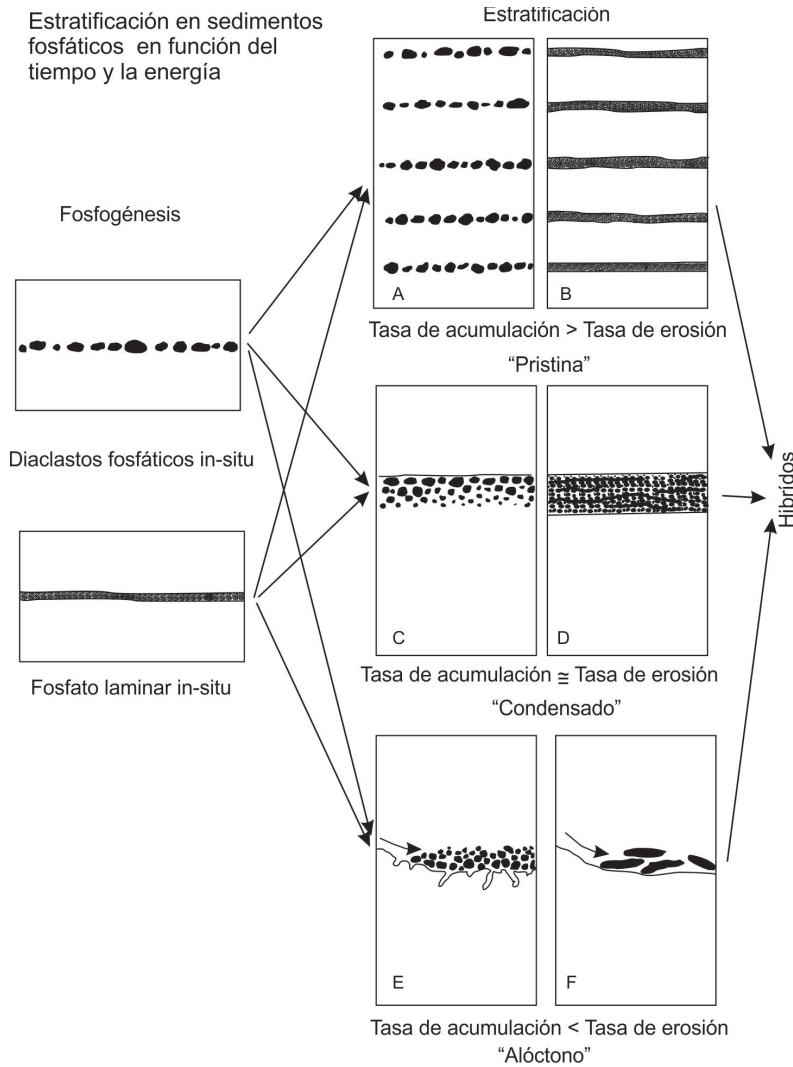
Estratificación en sedimentos fosfáticos en función del tiempo y la energía

Estratificación

Fosfogénesis

A

B

Tasa de acumulación > Tasa de erosión

"Pristina"

Diaclastos fosfáticos in-situ

Híbridos

C

D

Fosfato laminar in-situ

Tasa de acumulación $\cong$ Tasa de erosión

"Condensado"

E

F

Tasa de acumulación < Tasa de erosión

"Alóctono"